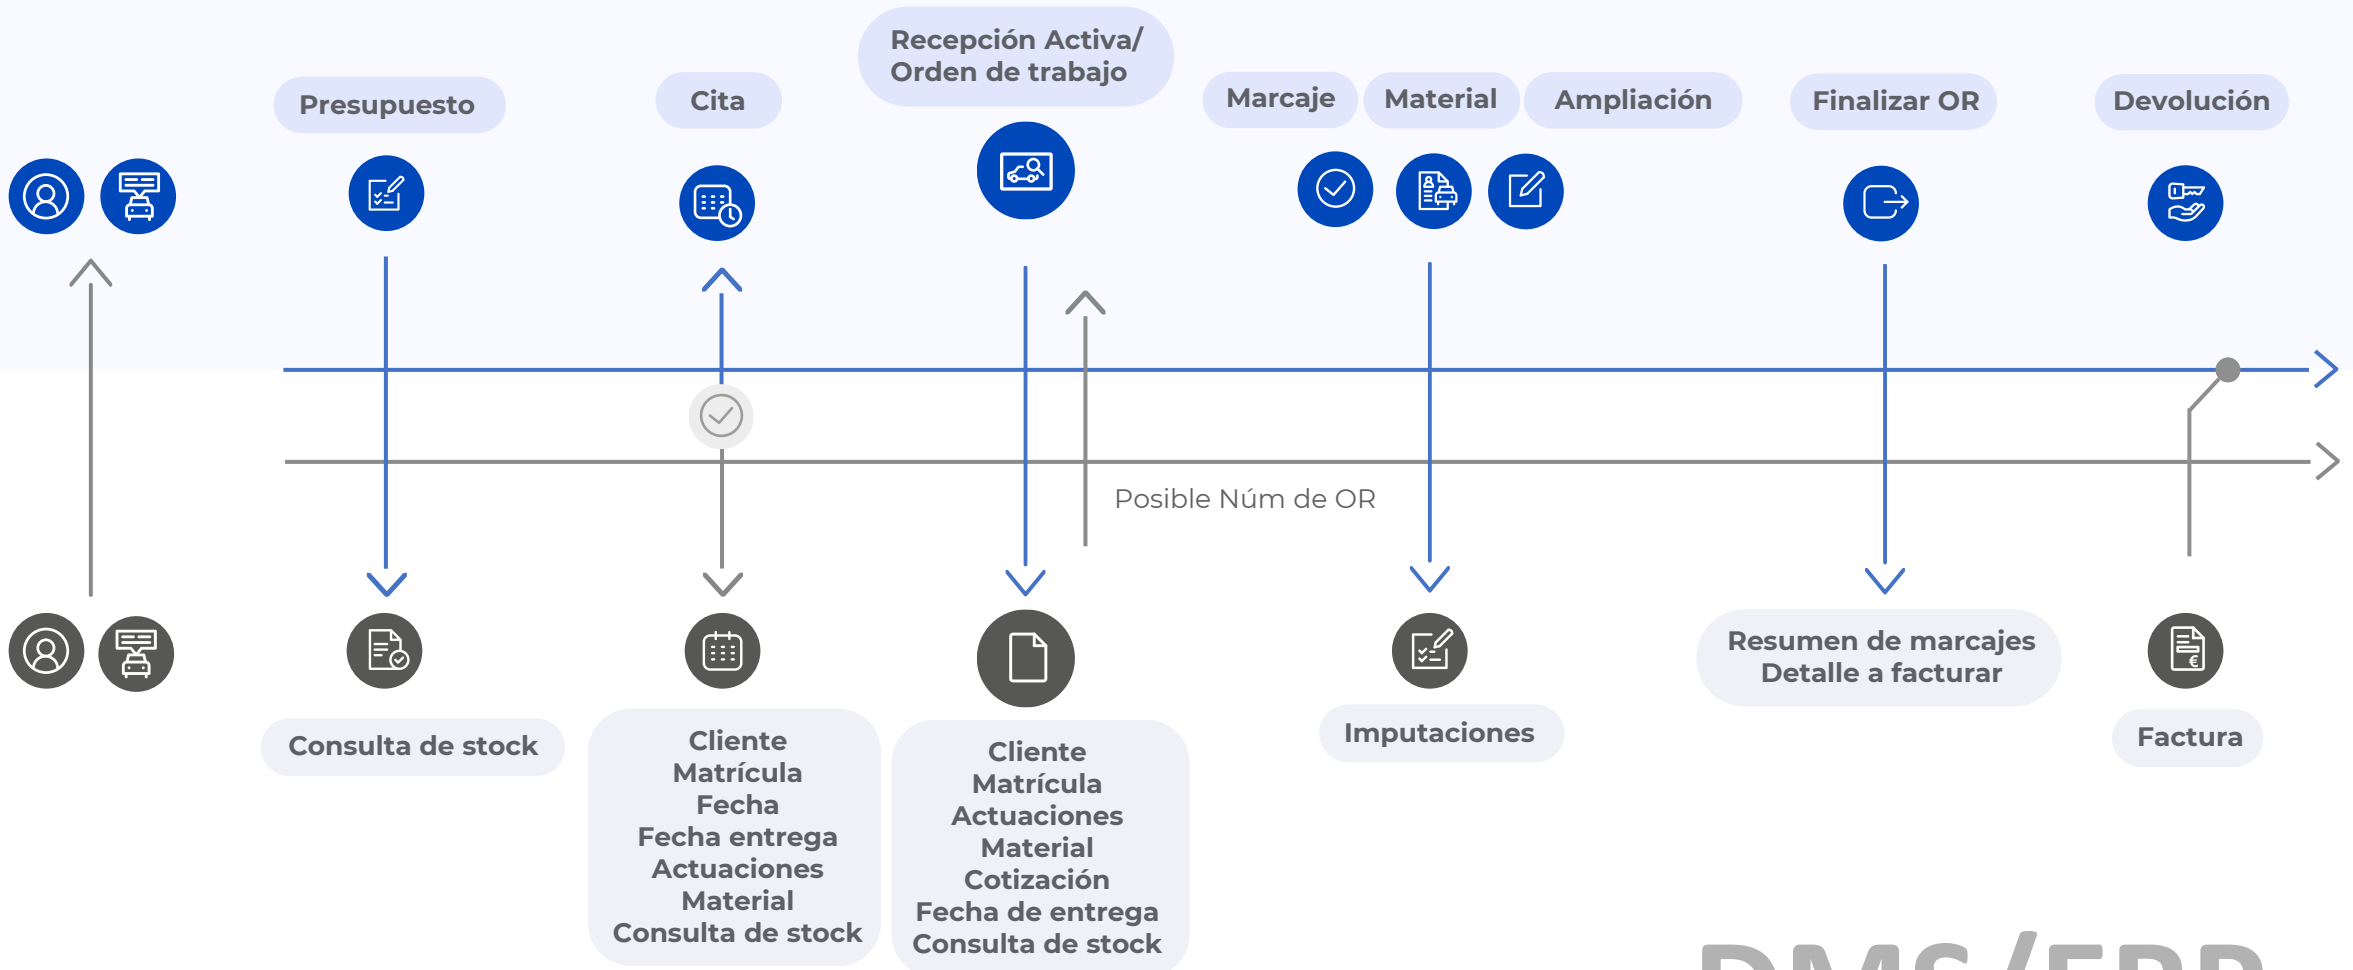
Presupuesto

Cita

Recepción Activa/
Orden de trabajo

Marcaje

Material

Ampliación

Finalizar OR

Devolución

Posible Núm de OR

Consulta de stock

Cliente
Matrícula
Fecha
Fecha entrega
Actuaciones
Material
Consulta de stock

Cliente
Matrícula
Actuaciones
Material
Cotización
Fecha de entrega
Consulta de stock

Imputaciones

Resumen de marcajes
Detalle a facturar

Factura

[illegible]